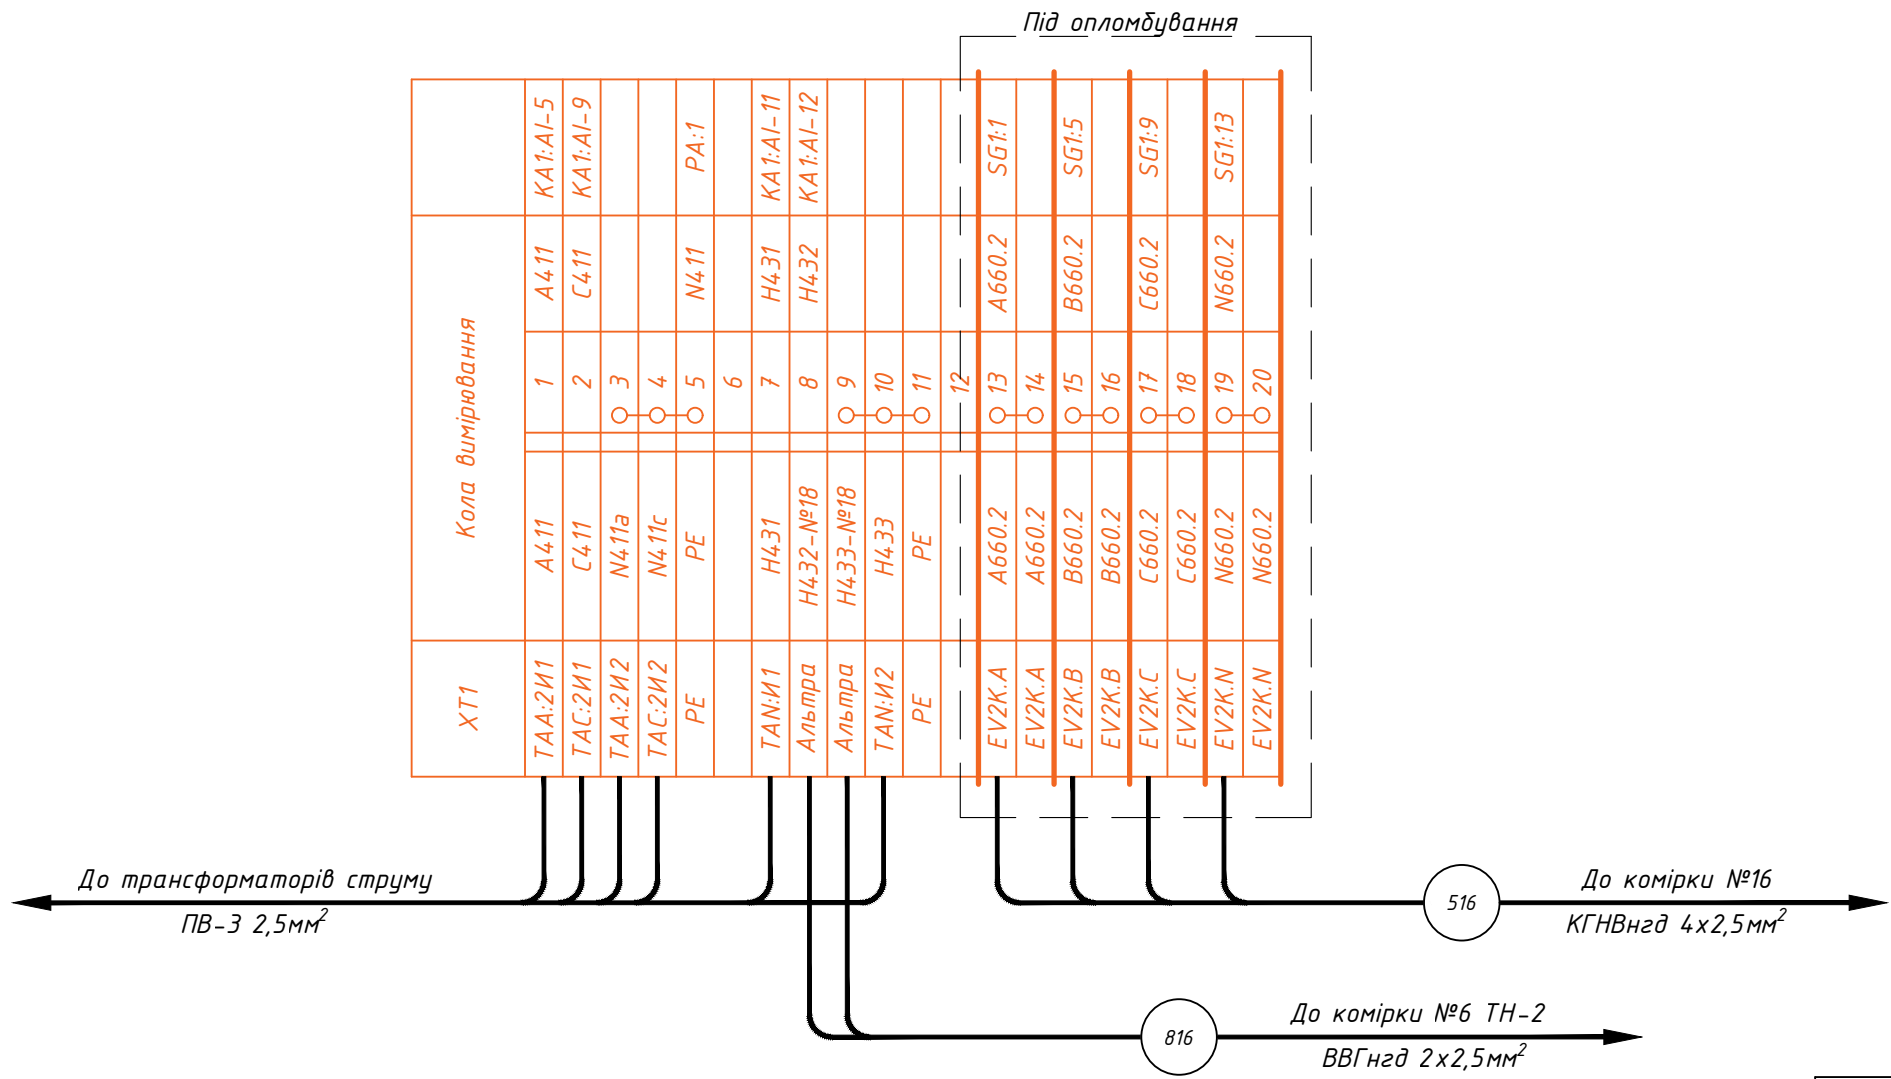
Під опломбування

|  | KA1:A/-5 | KA1:A/-9 |  |  | PA:1 |  | KA1:A/-11 | KA1:A/-12 |  |  |  |  | SG1:1 |  | SG1:5 |  | SG1:9 |  | SG1:13 |  |
|---|---|---|---|---|---|---|---|---|---|---|---|---|---|---|---|---|---|---|---|---|
| Кола вимірювання | A411 | C411 |  |  | N411 |  | H431 | H432 |  |  |  |  | A660.2 |  | B660.2 |  | C660.2 |  | N660.2 |  |
|  | 1 | 2 | 3 | 4 | 5 | 6 | 7 | 8 | 9 | 10 | 11 | 12 | 13 | 14 | 15 | 16 | 17 | 18 | 19 | 20 |
|  | A411 | C411 | N411a | N411c | PE |  | H431 | H432-№18 | H433-№18 | H433 | PE |  | A660.2 | A660.2 | B660.2 | B660.2 | C660.2 | C660.2 | N660.2 | N660.2 |
| XT1 | TAA:2И1 | TAC:2И1 | TAA:2И2 | TAC:2И2 | PE |  | TAN:И1 | Альтра | Альтра | TAN:И2 | PE |  | EV2K.A | EV2K.A | EV2K.B | EV2K.B | EV2K.C | EV2K.C | EV2K.N | EV2K.N |

До трансформаторів струму
ПВ-3 2,5мм$^2$

516
До комірки №16
КГНВнгд 4x2,5мм$^2$

816
До комірки №6 ТН-2
ВВГнгд 2x2,5мм$^2$